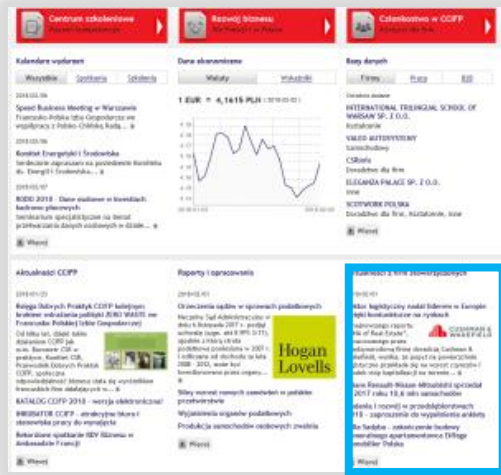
Centrum szkoleniowe
Rozwój biznesu
Członkostwo w CCIFP

Kalendarz wydarzeń
Wszystkie | Spotkania | Szkolenia

2018/02/06
Speed Business Meeting w Warszawie
Francusko-Polska Izba Gospodarcza we współpracy z Polsko-Chińską Radą ...

2018/02/06
Komitet Energetyki i Środowiska
Serdecznie zapraszamy na posiedzenie Komitetu ds. Energii i Środowiska...

2018/02/07
RODO 2018 - Dane osobowe w kwestiach kadrowo płacowych
Seminarium specjalistyczne na temat przetwarzania danych osobowych w działach...

Więcej

Dane ekonomiczne
Waluty | Wskaźniki
1 EUR = 4,1615 PLN (2018/02/02)

Bazy danych
Firmy | Praca | B2B

INTERNATIONAL TRILINGUAL SCHOOL OF WARSAW SP. Z O.O.
Kształcenie
VALEO AUTOSYSTEMY
Samochodowy
CSRinfo
Doradztwo dla firm
ELEGANZA PALACE SP. Z O.O.
Inne
SCOTWORK POLSKA
Doradztwo dla firm, Kształcenie, Inne

Więcej

Aktualności CCIFP
2018/01/23
Księga Dobrych Praktyk CCIFP kolejnym krokiem wdrażania polityki ZERO WASTE we Francusko-Polskiej Izbie Gospodarczej
Od kilku lat, dzięki takim działaniom CCIFP jak m.in. Barometr CSR w praktyce, Komitet CSR, Przewodnik Dobrych Praktyk CCIFP, społeczna odpowiedzialność biznesu stała się wyróżnikiem francuskich firm działających w...
KATALOG CCIFP 2018 - wersja elektroniczna!
INKUBATOR CCIFP - atrakcyjne biuro i stanowiska pracy do wynajęcia
Rekordowe spotkanie HEV Biznesu w Ambasadzie Francji

Więcej

Raporty i opracowania
2018/02/01
Orzecznictwo sądów w sprawach podatkowych
Naczelny Sąd Administracyjny w dniu 6 listopada 2017 r. podjął uchwałę (sygn. akt II FPS 2/17), zgodnie z którą strata podatkowa poniesiona w 2007 r. i odliczana od dochodu za lata 2008 - 2012, może być kontynuowana przez osoby...
Hogan Lovells
Siłny wzrost nowych zamówień w polskim przemyśle
Wyjaśnienia organów podatkowych
Produkcja samochodów osobowych zmalała

Więcej

Aktualności z firm stowarzyszonych
Nowy lider logistycznej nadal liderem w Europie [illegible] na rynkach
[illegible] raportu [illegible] Real Estate
CUSHMAN & WAKEFIELD
Renault-Nissan-Mitsubishi sprzedał 2017 roku 10,6 mln samochodów
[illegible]
Więcej